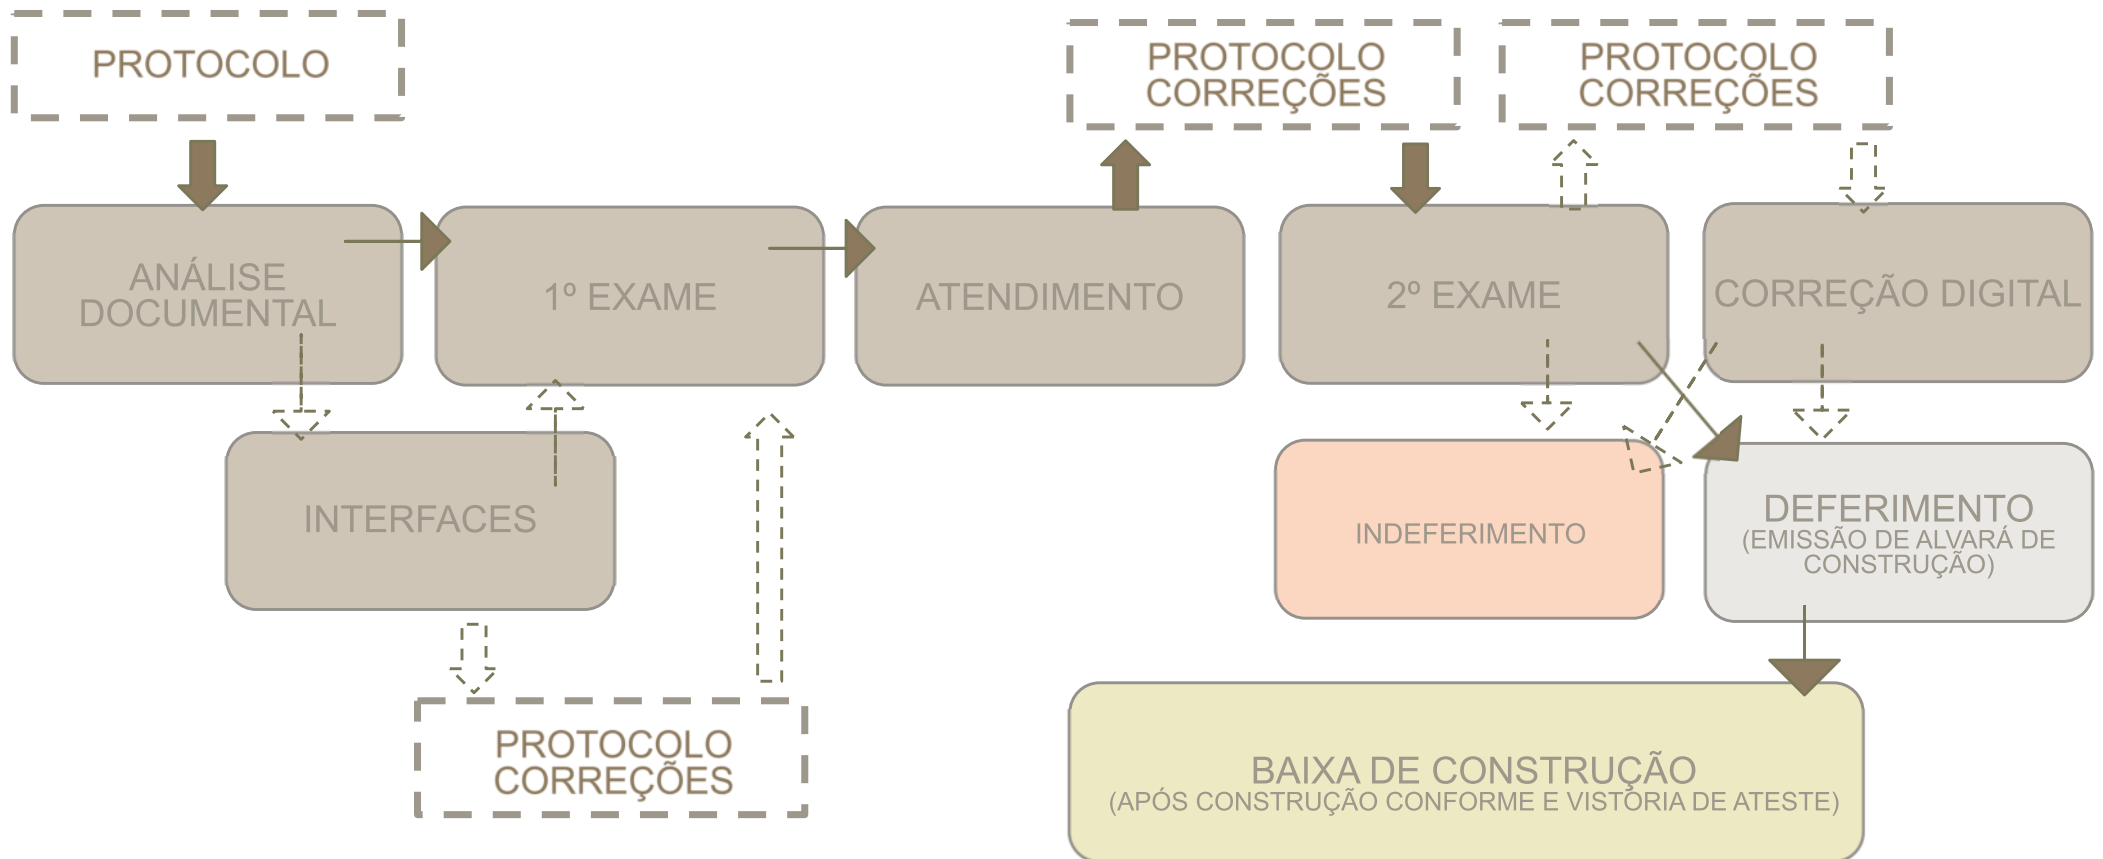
PROTOCOLO

ANÁLISE DOCUMENTAL

1º EXAME

ATENDIMENTO

PROTOCOLO CORREÇÕES

2º EXAME

PROTOCOLO CORREÇÕES

CORREÇÃO DIGITAL

INTERFACES

PROTOCOLO CORREÇÕES

INDEFERIMENTO

DEFERIMENTO
(EMISSÃO DE ALVARÁ DE CONSTRUÇÃO)

BAIXA DE CONSTRUÇÃO
(APÓS CONSTRUÇÃO CONFORME E VISTORIA DE ATESTE)